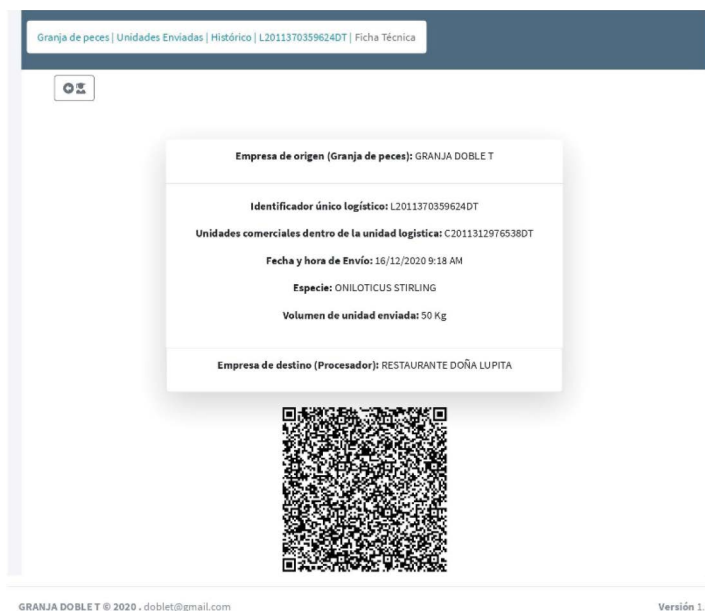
Granja de peces | Unidades Enviadas | Histórico | L2011370359624DT | Ficha Técnica

Empresa de origen (Granja de peces): GRANJA DOBLE T

Identificador único logístico: L2011370359624DT

Unidades comerciales dentro de la unidad logistica: C2011312976538DT

Fecha y hora de Envío: 16/12/2020 9:18 AM

Especie: ONILOTICUS STIRLING

Volumen de unidad enviada: 50 Kg

Empresa de destino (Procesador): RESTAURANTE DOÑA LUPITA

GRANJA DOBLE T © 2020 . doblet@gmail.com

Versión 1.